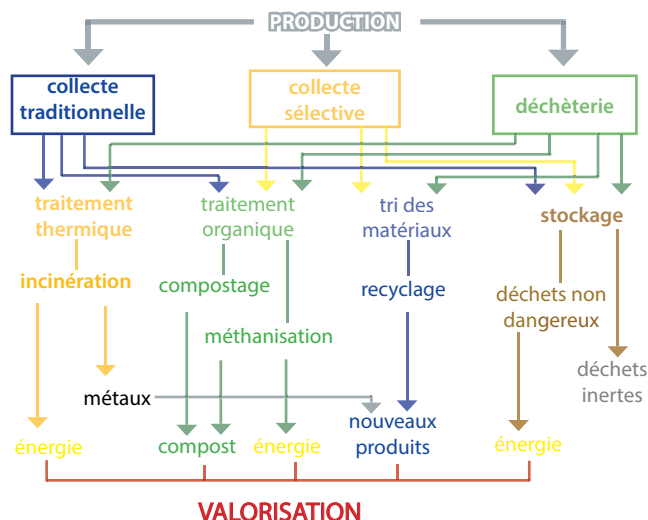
PRODUCTION

collecte traditionnelle

collecte sélective

déchèterie

traitement thermique

traitement organique

tri des matériaux

stockage

incinération

compostage

recyclage

déchets non dangereux

méthanisation

déchets inertes

métaux

énergie

compost

énergie

nouveaux produits

énergie

VALORISATION